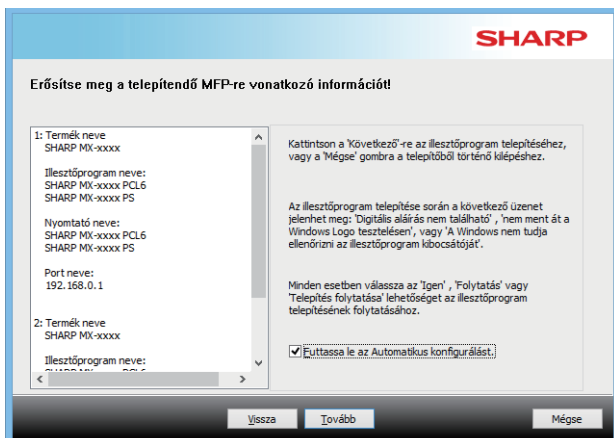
SHARP

Erősítse meg a telepítendő MFP-re vonatkozó információt!

1: Termék neve
SHARP MX-xxxx

Illesztőprogram neve:
SHARP MX-xxxx PCL6
SHARP MX-xxxx PS

Nyomtató neve:
SHARP MX-xxxx PCL6
SHARP MX-xxxx PS

Port neve:
192.168.0.1

2: Termék neve
SHARP MX-xxxx

Illesztőprogram neve:
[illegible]

Kattintson a 'Következő'-re az illesztőprogram telepítéséhez, vagy a 'Mégse' gombra a telepítőből történő kilépéshez.

Az illesztőprogram telepítése során a következő üzenet jelenhet meg: 'Digitális aláírás nem található', 'nem ment át a Windows Logo tesztelésen', vagy 'A Windows nem tudja ellenőrizni az illesztőprogram kibocsátóját'.

Minden esetben válassza az 'Igen' , 'Folytatás' vagy 'Telepítés folytatása' lehetőséget az illesztőprogram telepítésének folytatásához.

Futtassa le az Automatikus konfigurálást.

Vissza
Tovább
Mégse